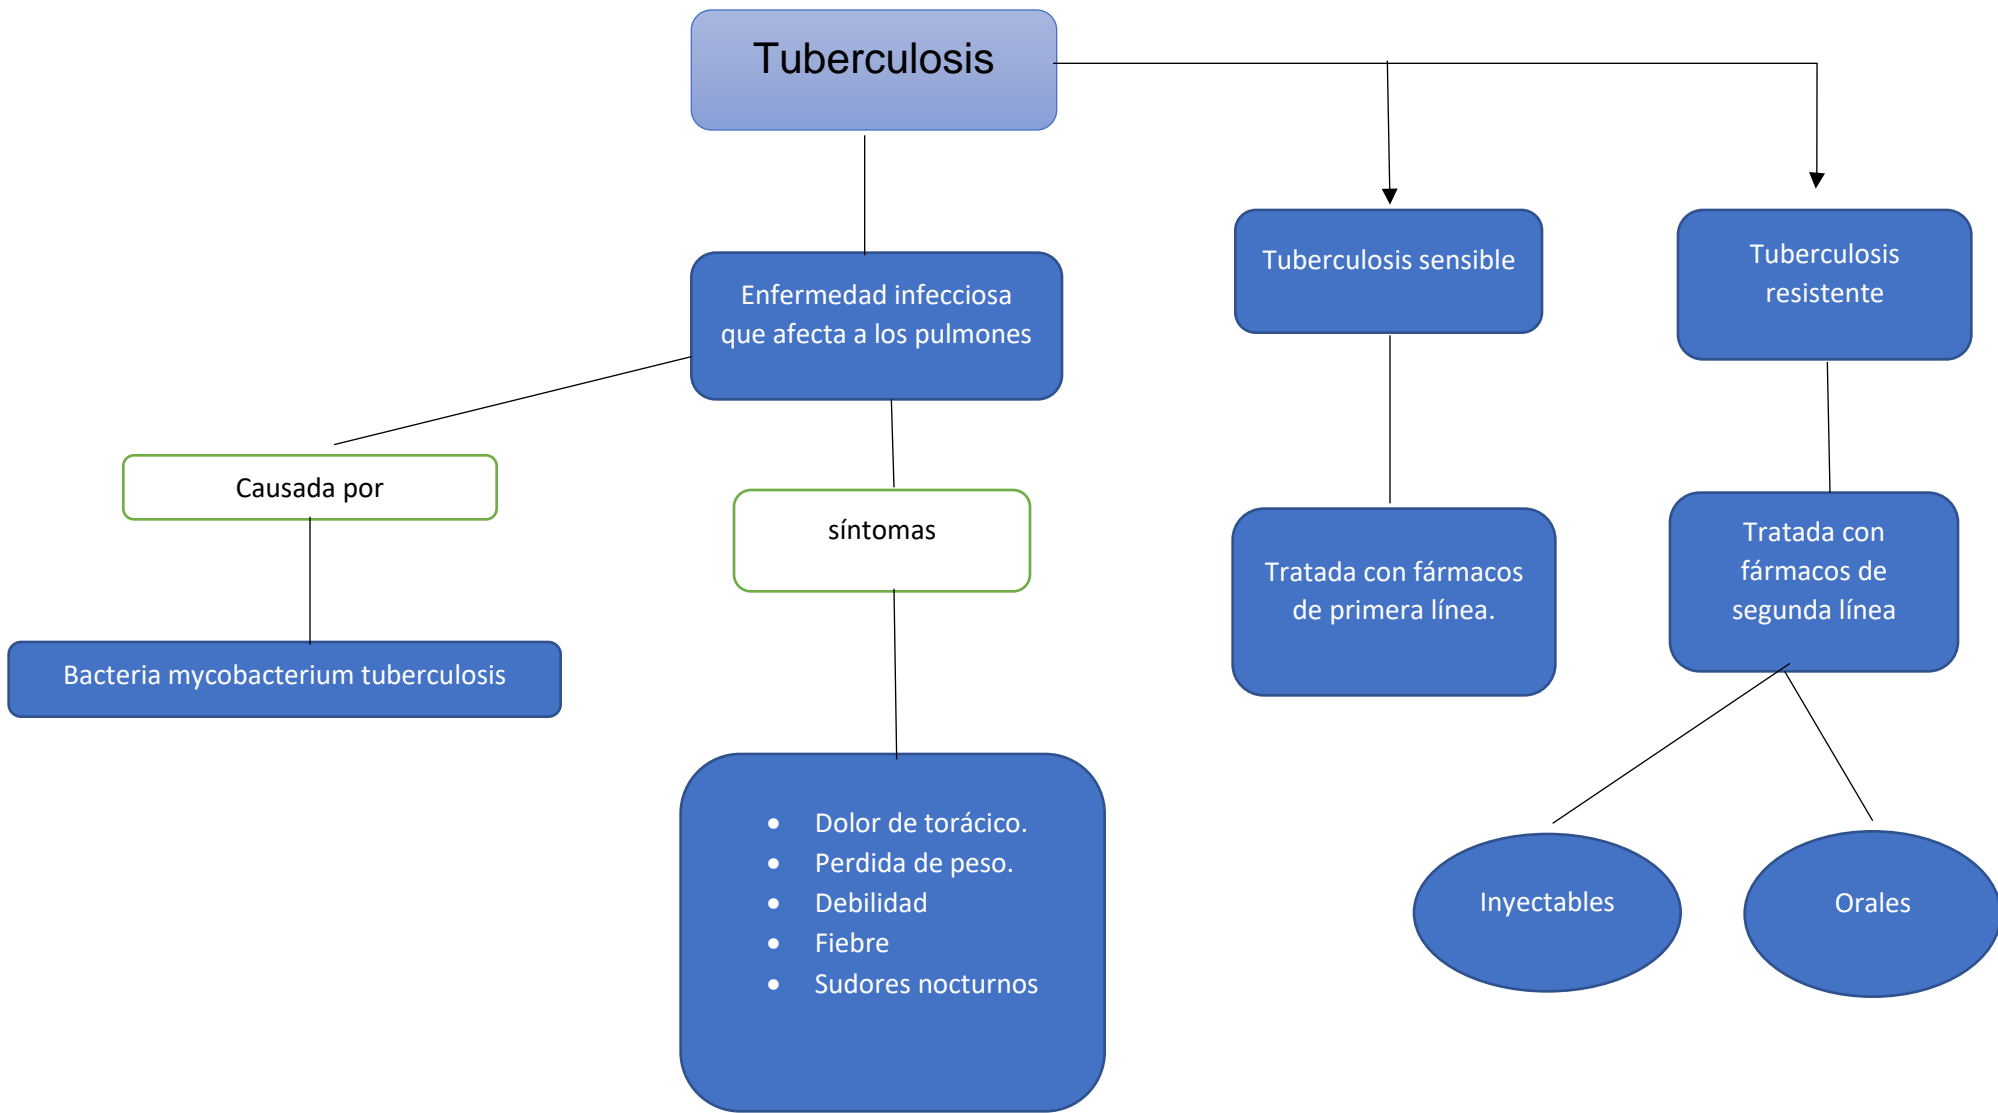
Tuberculosis

Enfermedad infecciosa que afecta a los pulmones

Causada por

Bacteria mycobacterium tuberculosis

síntomas

- Dolor de torácico.
- Perdida de peso.
- Debilidad
- Fiebre
- Sudores nocturnos

Tuberculosis sensible

Tratada con fármacos de primera línea.

Tuberculosis resistente

Tratada con fármacos de segunda línea

Inyectables

Orales